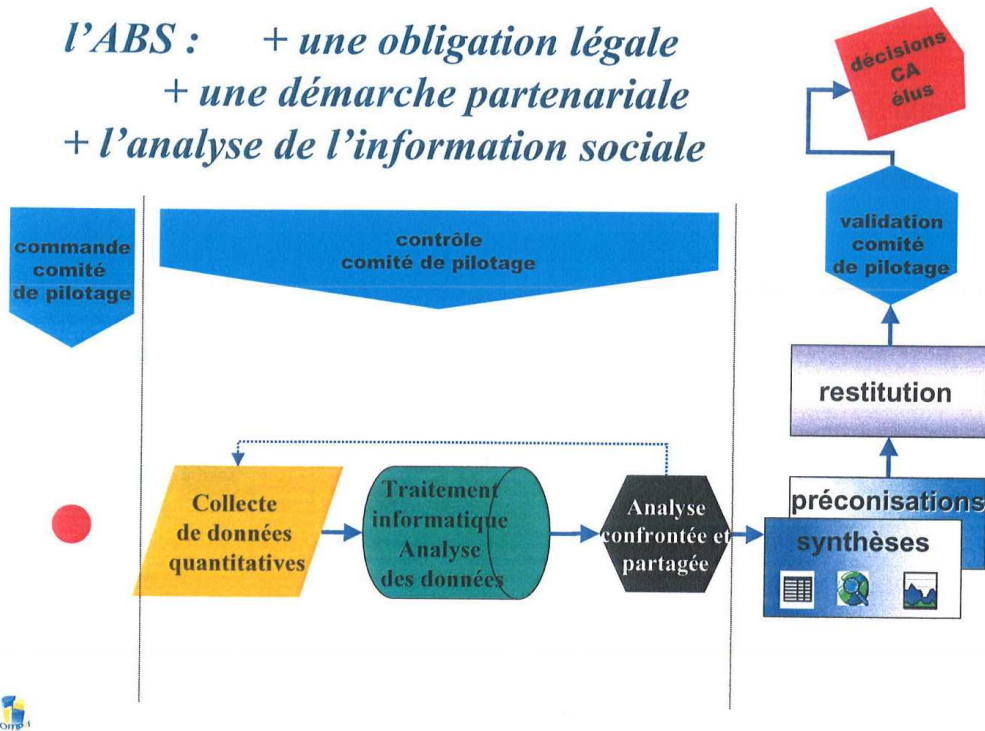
l'ABS : + une obligation légale
+ une démarche partenariale
+ l'analyse de l'information sociale

décisions
CA
élus

commande
comité
de pilotage

contrôle
comité de pilotage

validation
comité
de pilotage

restitution

préconisations

synthèses

Collecte
de données
quantitatives

Traitement
informatique
Analyse
des données

Analyse
confrontée et
partagée